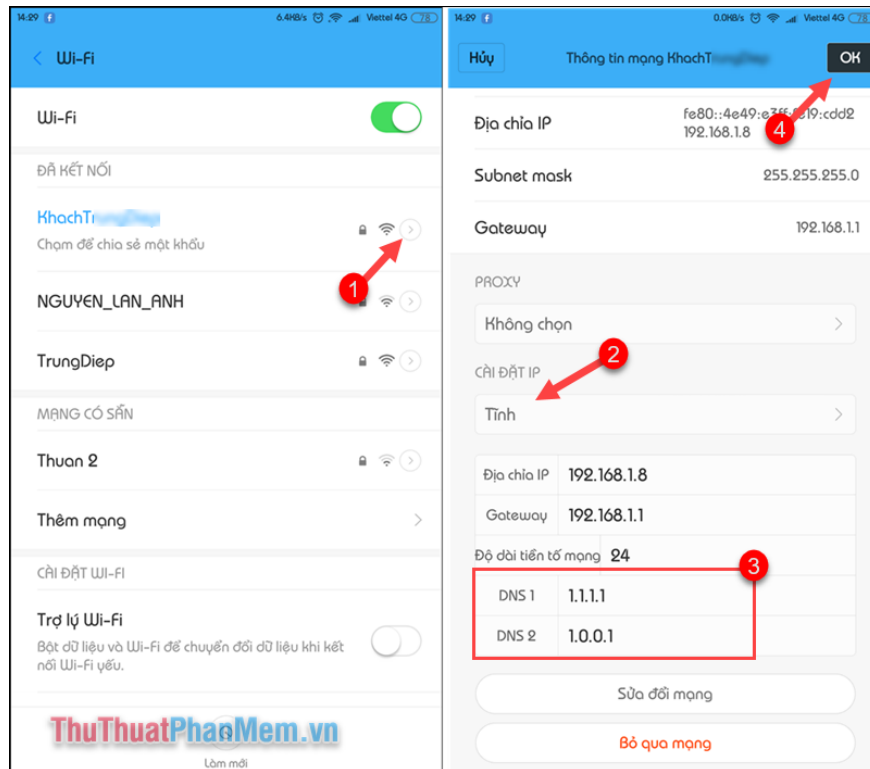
14:29 6.4KB/s Viettel 4G 78

Wi-Fi

Wi-Fi

ĐÃ KẾT NỐI

KhachT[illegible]

Chạm để chia sẻ mật khẩu

1

NGUYEN_LAN_ANH

TrungDiep

MẠNG CÓ SẴN

Thuan 2

Thêm mạng

CÀI ĐẶT WI-FI

Trợ lý Wi-Fi

Bật dữ liệu và Wi-Fi để chuyển đổi dữ liệu khi kết nối Wi-Fi yếu.

ThuThuatPhanMem.vn

Làm mới

14:29 0.0KB/s Viettel 4G 78

Hủy

Thông tin mạng KhachT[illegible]

OK

4

Địa chỉ IP fe80::4e49:e3f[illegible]19:cdd2 192.168.1.8

Subnet mask 255.255.255.0

Gateway 192.168.1.1

PROXY

Không chọn

2

CÀI ĐẶT IP

Tĩnh

| Địa chỉ IP | 192.168.1.8 |
|---|---|
| Gateway | 192.168.1.1 |
| Độ dài tiền tố mạng | 24 |
| DNS 1 | 1.1.1.1 |
| DNS 2 | 1.0.0.1 |

3

Sửa đổi mạng

Bỏ qua mạng